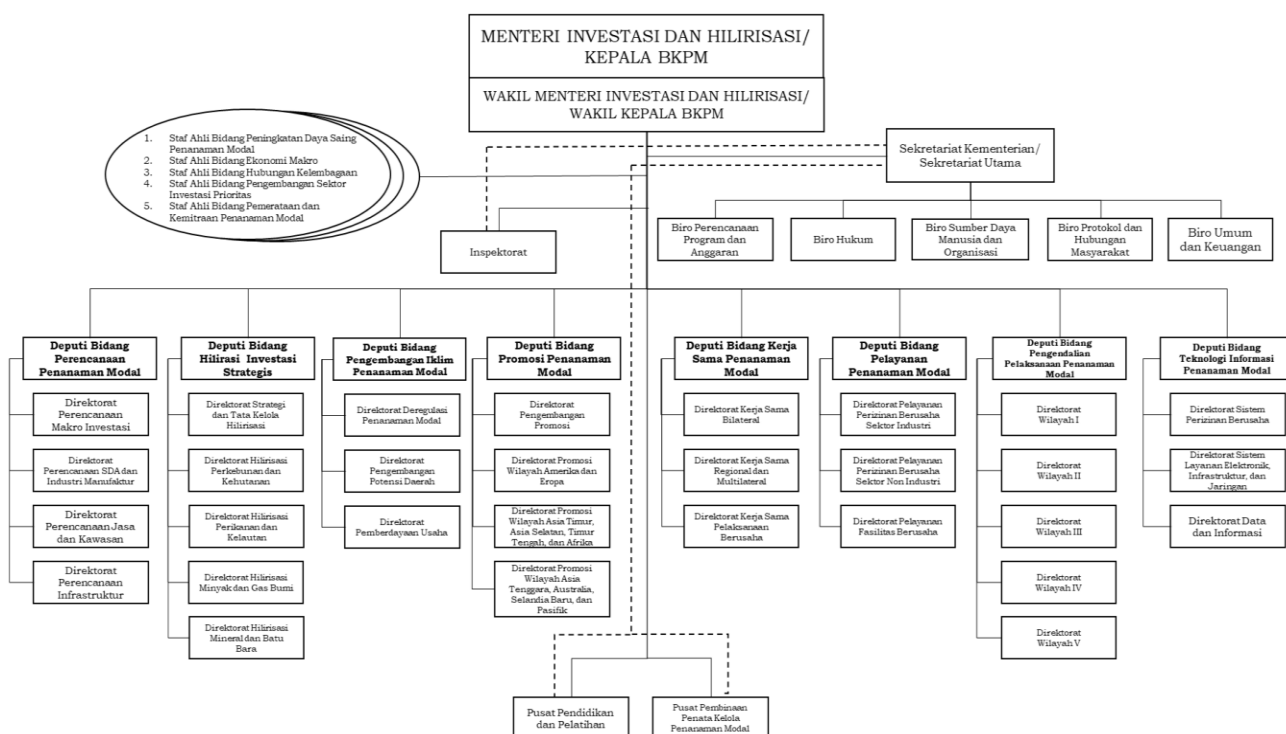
MENTERI INVESTASI DAN HILIRISASI/ KEPALA BKPM

WAKIL MENTERI INVESTASI DAN HILIRISASI/ WAKIL KEPALA BKPM

1. Staf Ahli Bidang Peningkatan Daya Saing Penanaman Modal
2. Staf Ahli Bidang Ekonomi Makro
3. Staf Ahli Bidang Hubungan Kelembagaan
4. Staf Ahli Bidang Pengembangan Sektor Investasi Prioritas
5. Staf Ahli Bidang Pemerataan dan Kemitraan Penanaman Modal

Sekretariat Kementerian/ Sekretariat Utama

Inspektorat

Biro Perencanaan Program dan Anggaran

Biro Hukum

Biro Sumber Daya Manusia dan Organisasi

Biro Protokol dan Hubungan Masyarakat

Biro Umum dan Keuangan

Deputi Bidang Perencanaan Penanaman Modal

Direktorat Perencanaan Makro Investasi

Direktorat Perencanaan SDA dan Industri Manufaktur

Direktorat Perencanaan Jasa dan Kawasan

Direktorat Perencanaan Infrastruktur

Deputi Bidang Hilirasi Investasi Strategis

Direktorat Strategi dan Tata Kelola Hilirisasi

Direktorat Hilirisasi Perkebunan dan Kehutanan

Direktorat Hilirisasi Perikanan dan Kelautan

Direktorat Hilirisasi Minyak dan Gas Bumi

Direktorat Hilirisasi Mineral dan Batu Bara

Deputi Bidang Pengembangan Iklim Penanaman Modal

Direktorat Deregulasi Penanaman Modal

Direktorat Pengembangan Potensi Daerah

Direktorat Pemberdayaan Usaha

Deputi Bidang Promosi Penanaman Modal

Direktorat Pengembangan Promosi

Direktorat Promosi Wilayah Amerika dan Eropa

Direktorat Promosi Wilayah Asia Timur, Asia Selatan, Timur Tengah, dan Afrika

Direktorat Promosi Wilayah Asia Tenggara, Australia, Selandia Baru, dan Pasifik

Deputi Bidang Kerja Sama Penanaman Modal

Direktorat Kerja Sama Bilateral

Direktorat Kerja Sama Regional dan Multilateral

Direktorat Kerja Sama Pelaksanaan Berusaha

Deputi Bidang Pelayanan Penanaman Modal

Direktorat Pelayanan Perizinan Berusaha Sektor Industri

Direktorat Pelayanan Perizinan Berusaha Sektor Non Industri

Direktorat Pelayanan Fasilitas Berusaha

Deputi Bidang Pengendalian Pelaksanaan Penanaman Modal

Direktorat Wilayah I

Direktorat Wilayah II

Direktorat Wilayah III

Direktorat Wilayah IV

Direktorat Wilayah V

Deputi Bidang Teknologi Informasi Penanaman Modal

Direktorat Sistem Perizinan Berusaha

Direktorat Sistem Layanan Elektronik, Infrastruktur, dan Jaringan

Direktorat Data dan Informasi

Pusat Pendidikan dan Pelatihan

Pusat Pembinaan Penata Kelola Penanaman Modal